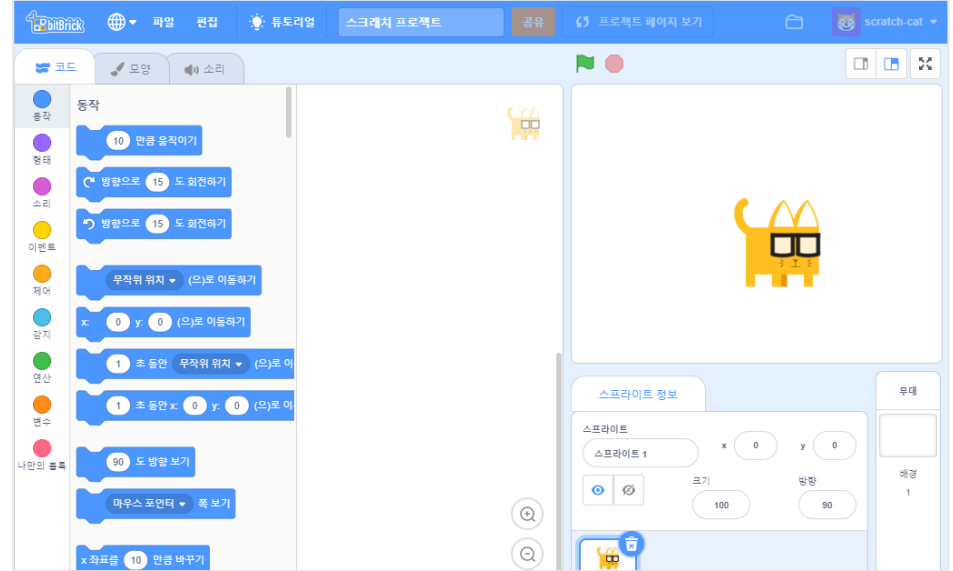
bitBrick 파일 편집 튜토리얼 스크래치 프로젝트 공유 프로젝트 페이지 보기 scratch-cat

코드 모양 소리

동작
형태
소리
이벤트
제어
감지
연산
변수
나만의 블록

동작

10 만큼 움직이기

방향으로 15 도 회전하기

방향으로 15 도 회전하기

무작위 위치 (으)로 이동하기

x: 0 y: 0 (으)로 이동하기

1 초 동안 무작위 위치 (으)로 이

1 초 동안 x: 0 y: 0 (으)로 이

90 도 방향 보기

마우스 포인터 쪽 보기

x 좌표를 10 만큼 바꾸기

스프라이트 정보

스프라이트
스프라이트 1
x 0
y 0
크기 100
방향 90

무대
배경
1